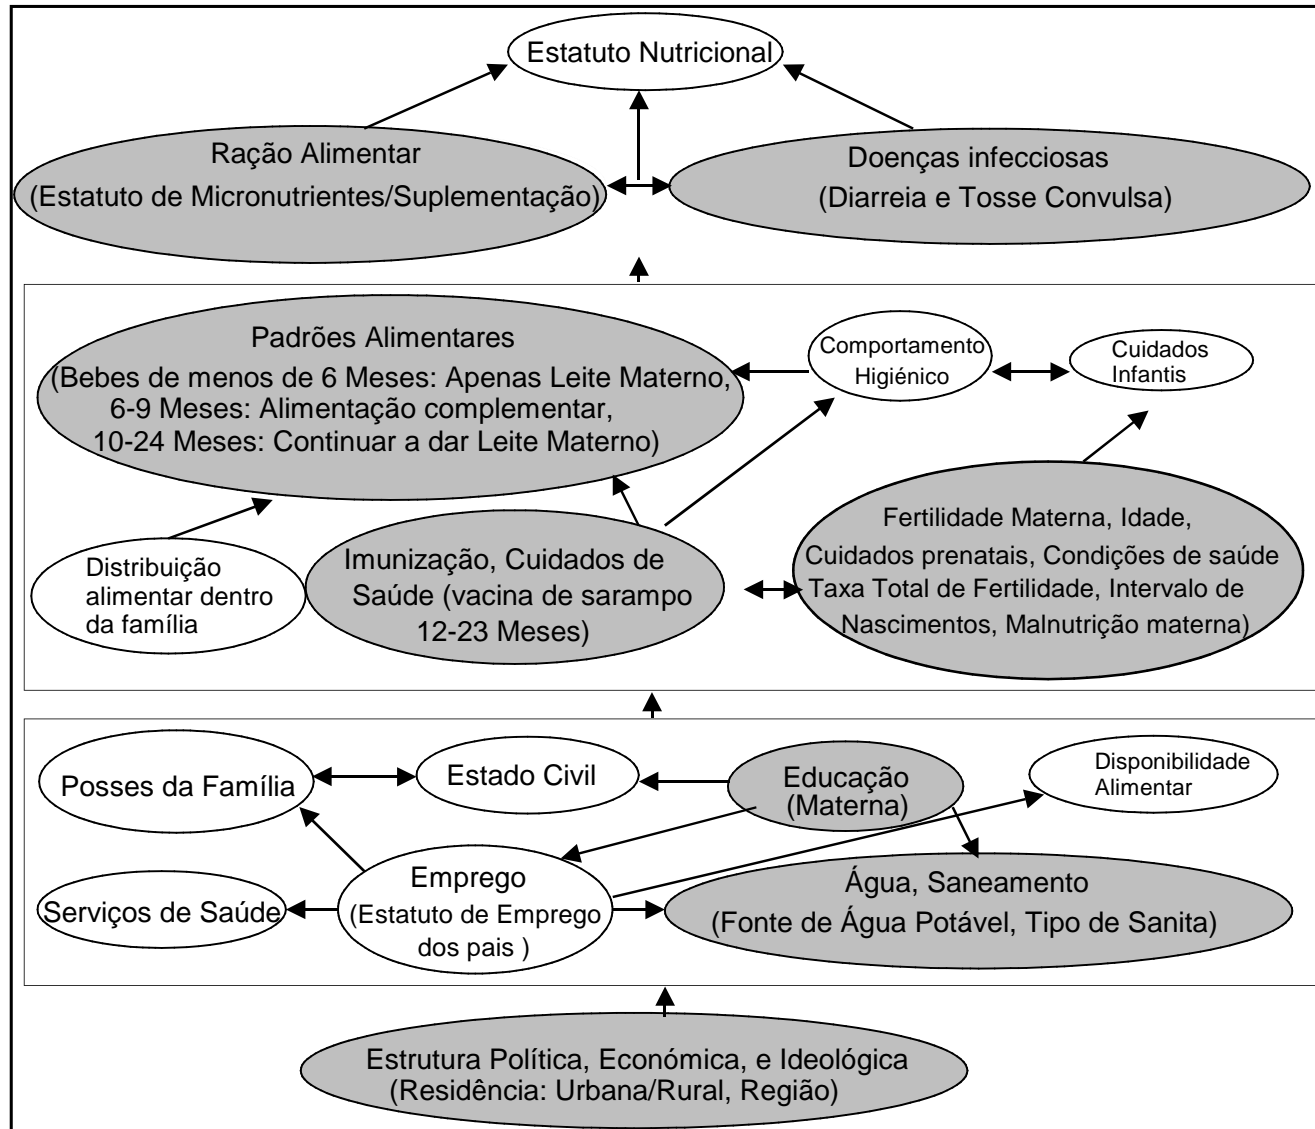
Estatuto Nutricional

Ração Alimentar
(Estatuto de Micronutrientes/Suplementação)

Doenças infecciosas
(Diarreia e Tosse Convulsa)

Padrões Alimentares
(Bebes de menos de 6 Meses: Apenas Leite Materno,
6-9 Meses: Alimentação complementar,
10-24 Meses: Continuar a dar Leite Materno)

Comportamento Higiénico

Cuidados Infantis

Fertilidade Materna, Idade,
Cuidados prenatais, Condições de saúde
Taxa Total de Fertilidade, Intervalo de Nascimentos, Malnutrição materna)

Distribuição alimentar dentro da família

Imunização, Cuidados de Saúde (vacina de sarampo 12-23 Meses)

Posses da Família

Estado Civil

Educação
(Materna)

Disponibilidade Alimentar

Emprego
(Estatuto de Emprego dos pais )

Serviços de Saúde

Água, Saneamento
(Fonte de Água Potável, Tipo de Sanita)

Estrutura Política, Económica, e Ideológica
(Residência: Urbana/Rural, Região)